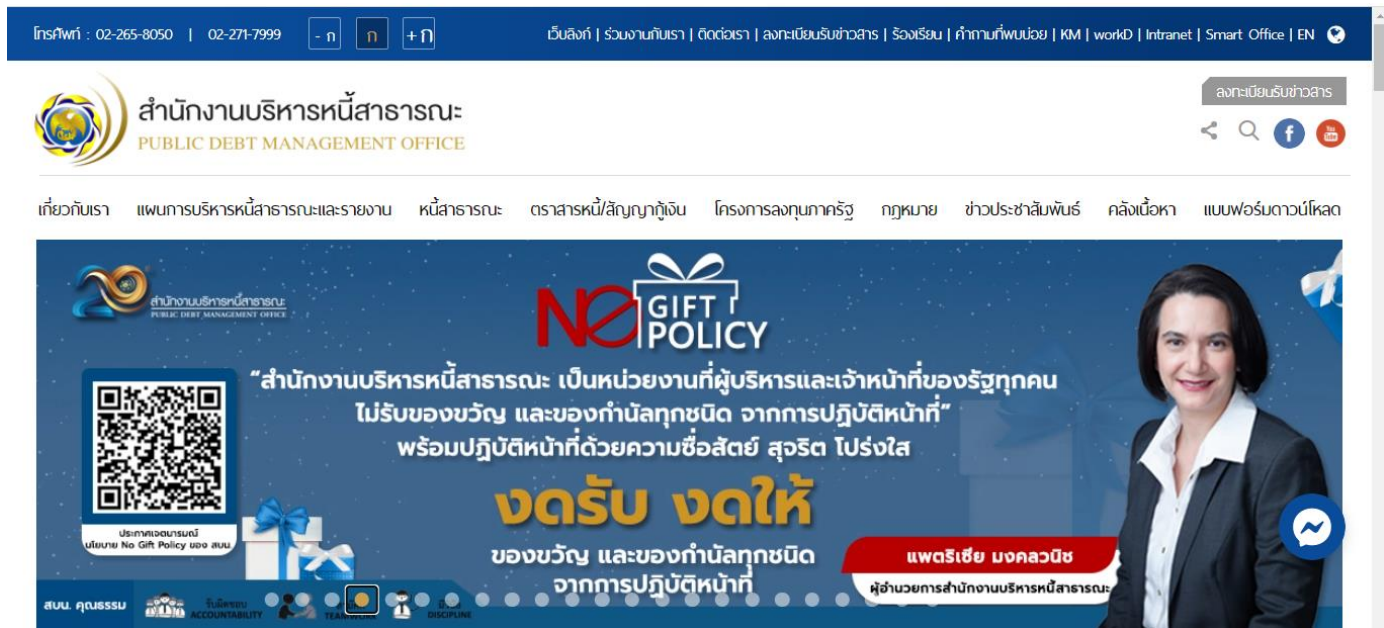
โทรศัพท์ : 02-265-8050 | 02-271-7999 -ก ก +ก

เว็บลิงก์ | ร่วมงานกับเรา | ติดต่อเรา | ลงทะเบียนรับข่าวสาร | ร้องเรียน | คำถามที่พบบ่อย | KM | workD | Intranet | Smart Office | EN

สำนักงานบริหารหนี้สาธารณะ
PUBLIC DEBT MANAGEMENT OFFICE

ลงทะเบียนรับข่าวสาร

เกี่ยวกับเรา แผนการบริหารหนี้สาธารณะและรายงาน หนี้สาธารณะ ตราสารหนี้/สัญญากู้เงิน โครงการลงทุนภาครัฐ กฎหมาย ข่าวประชาสัมพันธ์ คลังเนื้อหา แบบฟอร์มดาวน์โหลด

20 สำนักงานบริหารหนี้สาธารณะ PUBLIC DEBT MANAGEMENT OFFICE

NO GIFT POLICY

"สำนักงานบริหารหนี้สาธารณะ เป็นหน่วยงานที่ผู้บริหารและเจ้าหน้าที่ของรัฐทุกคน ไม่รับของขวัญ และของกำนัลทุกชนิด จากการปฏิบัติหน้าที่" พร้อมปฏิบัติหน้าที่ด้วยความซื่อสัตย์ สุจริต โปร่งใส

งดรับ งดให้

ของขวัญ และของกำนัลทุกชนิด จากการปฏิบัติหน้าที่

ประกาศเจตนารมณ์ นโยบาย No Gift Policy ของ สบน.

แพตริเซีย มงคลวนิช
ผู้อำนวยการสำนักงานบริหารหนี้สาธารณะ

สบน. คุณธรรม รับผิดชอบ ACCOUNTABILITY TEAMWORK DISCIPLINE